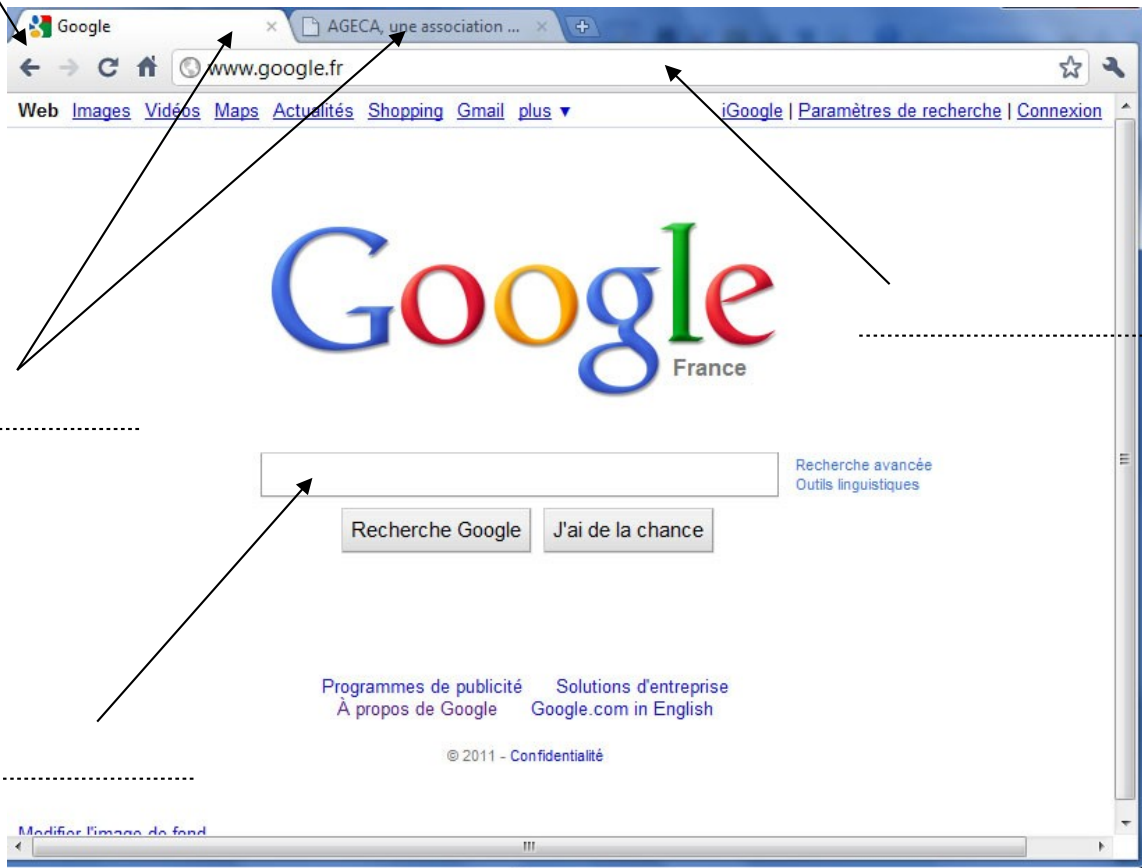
Google
AGECA, une association ...
www.google.fr

Web Images Vidéos Maps Actualités Shopping Gmail plus ▼ iGoogle | Paramètres de recherche | Connexion

Google
France

Recherche avancée
Outils linguistiques

Recherche Google J'ai de la chance

Programmes de publicité Solutions d'entreprise
À propos de Google Google.com in English

© 2011 - Confidentialité

Modifier l'image de fond